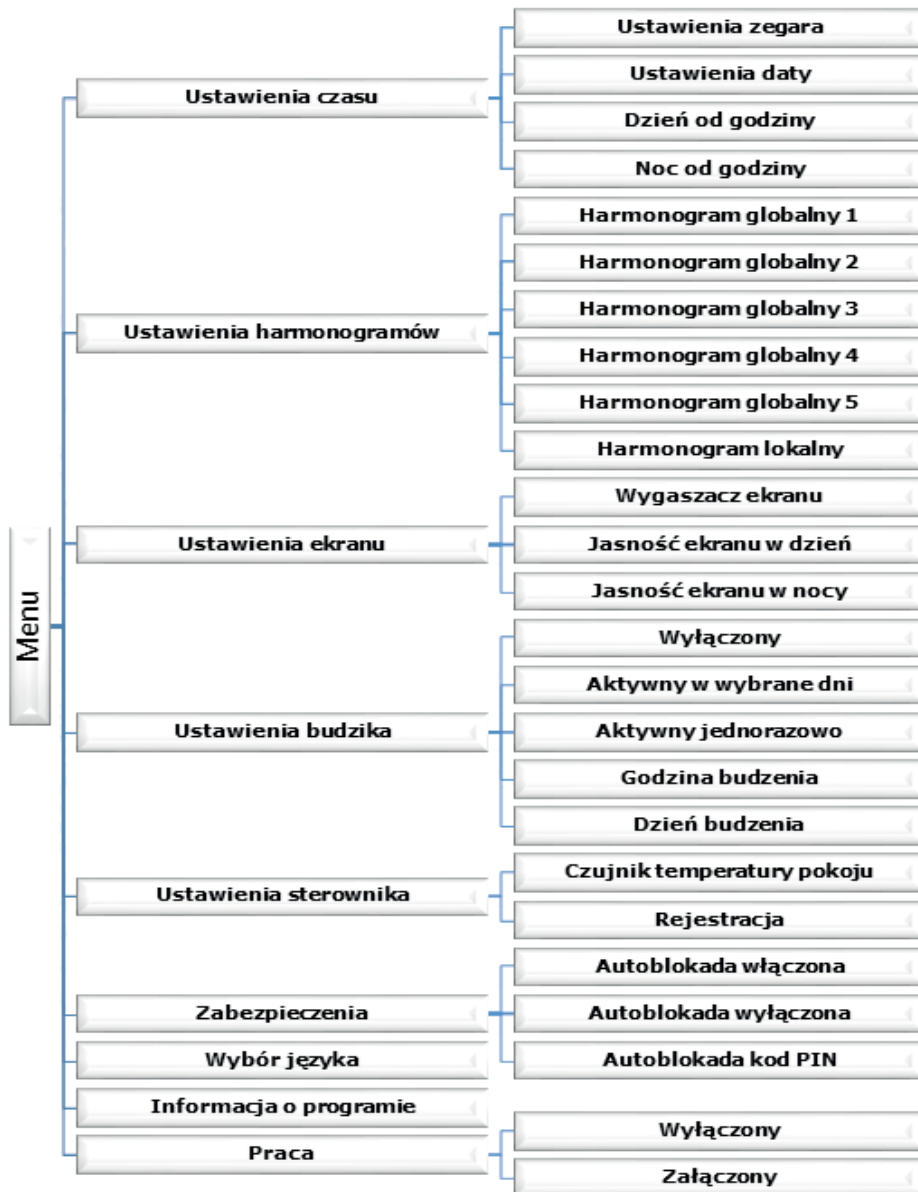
Menu

Ustawienia czasu
Ustawienia zegara
Ustawienia daty
Dzień od godziny
Noc od godziny

Ustawienia harmonogramów
Harmonogram globalny 1
Harmonogram globalny 2
Harmonogram globalny 3
Harmonogram globalny 4
Harmonogram globalny 5
Harmonogram lokalny

Ustawienia ekranu
Wygaszacz ekranu
Jasność ekranu w dzień
Jasność ekranu w nocy

Ustawienia budzika
Wyłączony
Aktywny w wybrane dni
Aktywny jednorazowo
Godzina budzenia
Dzień budzenia

Ustawienia sterownika
Czujnik temperatury pokoju
Rejestracja

Zabezpieczenia
Autoblokada włączona
Autoblokada wyłączona
Autoblokada kod PIN

Wybór języka

Informacja o programie

Praca
Wyłączony
Załączony